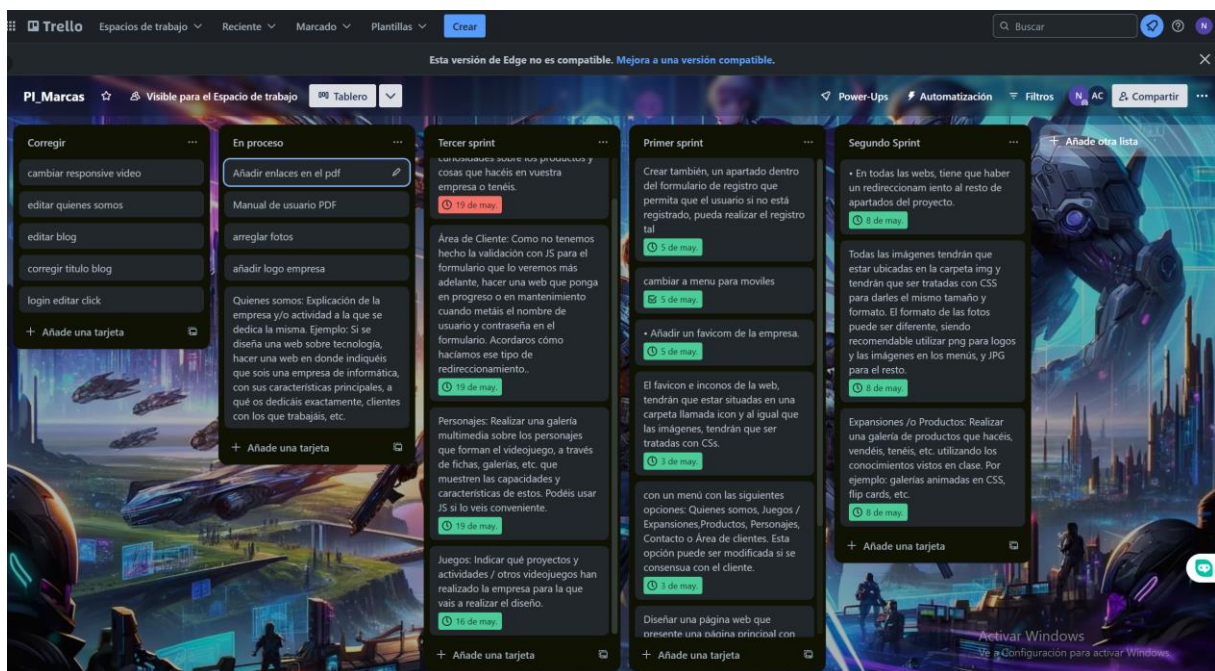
Trello Espacios de trabajo Reciente Marcado Plantillas Crear

Buscar

N

Esta versión de Edge no es compatible. Mejora a una versión compatible.

PI_Marcas Visible para el Espacio de trabajo Tablero

Power-Ups Automatización Filtros N AC Compartir

Corregir

cambiar responsive video

editar quienes somos

editar blog

corregir titulo blog

login editar click

+ Añade una tarjeta

En proceso

Añadir enlaces en el pdf

Manual de usuario PDF

arreglar fotos

añadir logo empresa

Quienes somos: Explicación de la empresa y/o actividad a la que se dedica la misma. Ejemplo: Si se diseña una web sobre tecnología, hacer una web en donde indiquéis que sois una empresa de informática, con sus características principales, a qué os dedicáis exactamente, clientes con los que trabajáis, etc.

+ Añade una tarjeta

Tercer sprint

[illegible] sobre los productos y cosas que hacéis en vuestra empresa o tenéis.

19 de may.

Área de Cliente: Como no tenemos hecho la validación con JS para el formulario que lo veremos más adelante, hacer una web que ponga en progreso o en mantenimiento cuando metáis el nombre de usuario y contraseña en el formulario. Acordaros cómo hacíamos ese tipo de redireccionamiento..

19 de may.

Personajes: Realizar una galería multimedia sobre los personajes que forman el videojuego, a través de fichas, galerías, etc. que muestren las capacidades y características de estos. Podéis usar JS si lo veis conveniente.

19 de may.

Juegos: Indicar qué proyectos y actividades / otros videojuegos han realizado la empresa para la que vais a realizar el diseño.

16 de may.

+ Añade una tarjeta

Primer sprint

Crear también, un apartado dentro del formulario de registro que permita que el usuario si no está registrado, pueda realizar el registro tal

5 de may.

cambiar a menu para moviles

5 de may.

• Añadir un favicom de la empresa.

5 de may.

El favicon e inconos de la web, tendrán que estar situadas en una carpeta llamada icon y al igual que las imágenes, tendrán que ser tratadas con CSs.

3 de may.

con un menú con las siguientes opciones: Quienes somos, Juegos / Expansiones,Productos, Personajes, Contacto o Área de clientes. Esta opción puede ser modificada si se consensua con el cliente.

3 de may.

Diseñar una página web que presente una página principal con

+ Añade una tarjeta

Segundo Sprint

• En todas las webs, tiene que haber un redireccionam iento al resto de apartados del proyecto.

8 de may.

Todas las imágenes tendrán que estar ubicadas en la carpeta img y tendrán que ser tratadas con CSS para darles el mismo tamaño y formato. El formato de las fotos puede ser diferente, siendo recomendable utilizar png para logos y las imágenes en los menús, y JPG para el resto.

8 de may.

Expansiones /o Productos: Realizar una galería de productos que hacéis, vendéis, tenéis, etc. utilizando los conocimientos vistos en clase. Por ejemplo: galerías animadas en CSS, flip cards, etc.

8 de may.

+ Añade una tarjeta

+ Añade otra lista

Activar Windows
Ve a Configuración para activar Windows.